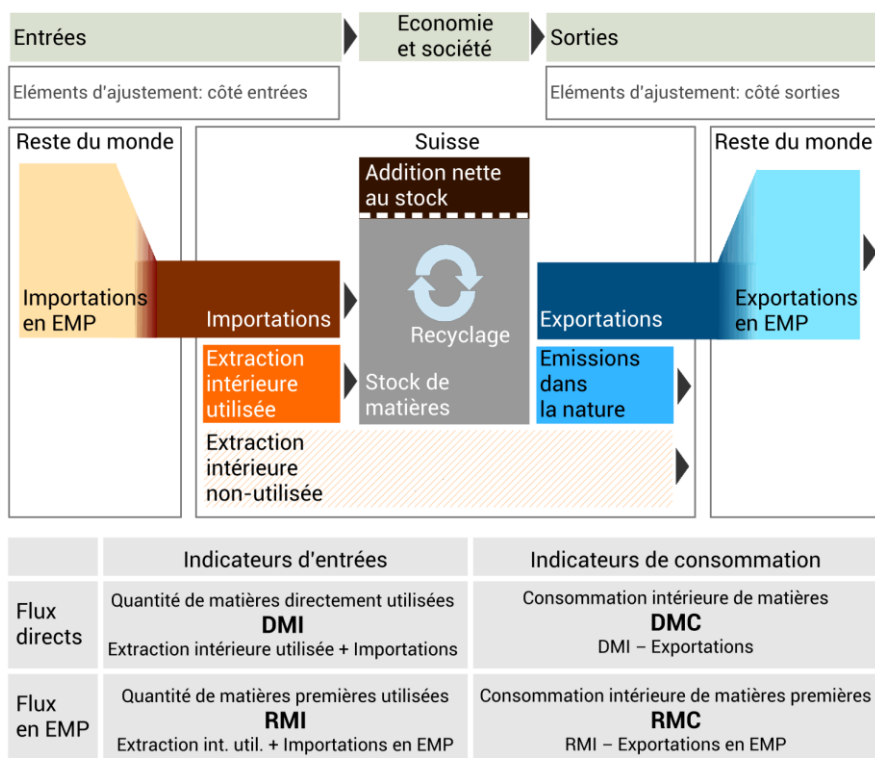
Entrées

Economie et société

Sorties

Eléments d'ajustement: côté entrées

Eléments d'ajustement: côté sorties

Reste du monde

Suisse

Reste du monde

Addition nette au stock

Importations en EMP

Importations

Recycylage

Exportations

Exportations en EMP

Extraction intérieure utilisée

Stock de matières

Emissions dans la nature

Extraction intérieure non-utilisée

| | Indicateurs d'entrées | Indicateurs de consommation |
|---|---|---|
| Flux directs | Quantité de matières directement utilisées **DMI** Extraction intérieure utilisée + Importations | Consommation intérieure de matières **DMC** DMI – Exportations |
| Flux en EMP | Quantité de matières premières utilisées **RMI** Extraction int. util. + Importations en EMP | Consommation intérieure de matières premières **RMC** RMI – Exportations en EMP |